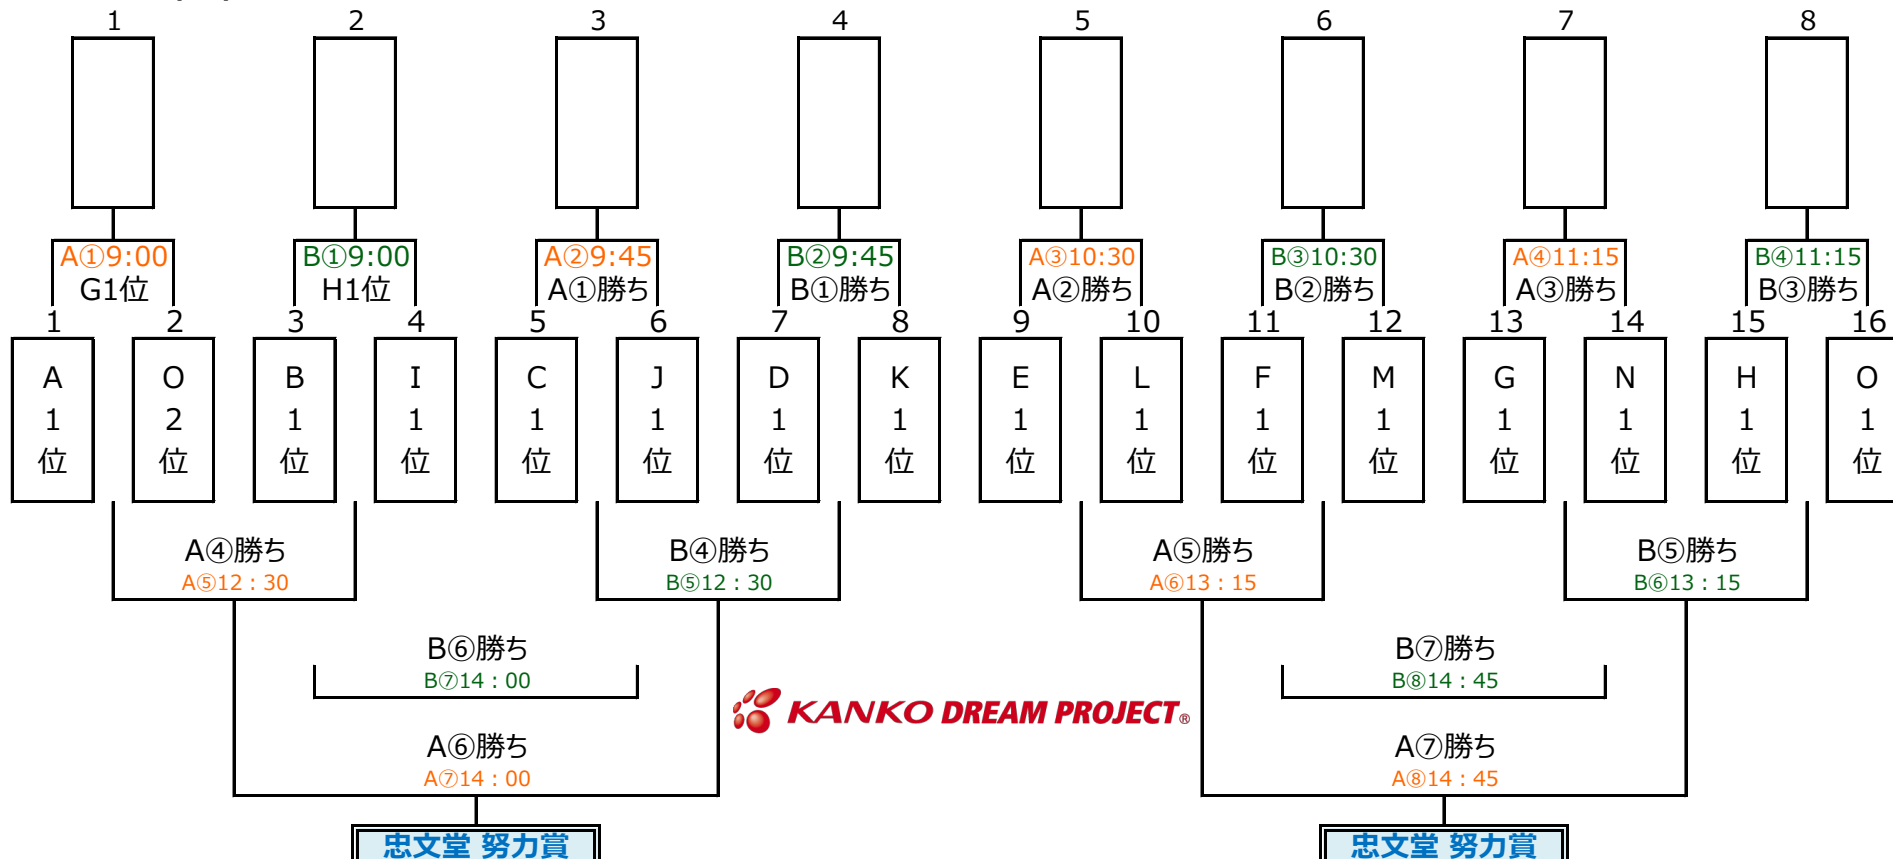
1 2 3 4 5 6 7 8

A①9:00
G1位

B①9:00
H1位

A②9:45
A①勝ち

B②9:45
B①勝ち

A③10:30
A②勝ち

B③10:30
B②勝ち

A④11:15
A③勝ち

B④11:15
B③勝ち

1 2 3 4 5 6 7 8 9 10 11 12 13 14 15 16

A 1 位
O 2 位
B 1 位
I 1 位
C 1 位
J 1 位
D 1 位
K 1 位
E 1 位
L 1 位
F 1 位
M 1 位
G 1 位
N 1 位
H 1 位
O 1 位

A④勝ち
A⑤12：30

B④勝ち
B⑤12：30

A⑤勝ち
A⑥13：15

B⑤勝ち
B⑥13：15

B⑥勝ち
B⑦14：00

B⑦勝ち
B⑧14：45

KANKO DREAM PROJECT®

A⑥勝ち
A⑦14：00

A⑦勝ち
A⑧14：45

忠文堂 努力賞

忠文堂 努力賞